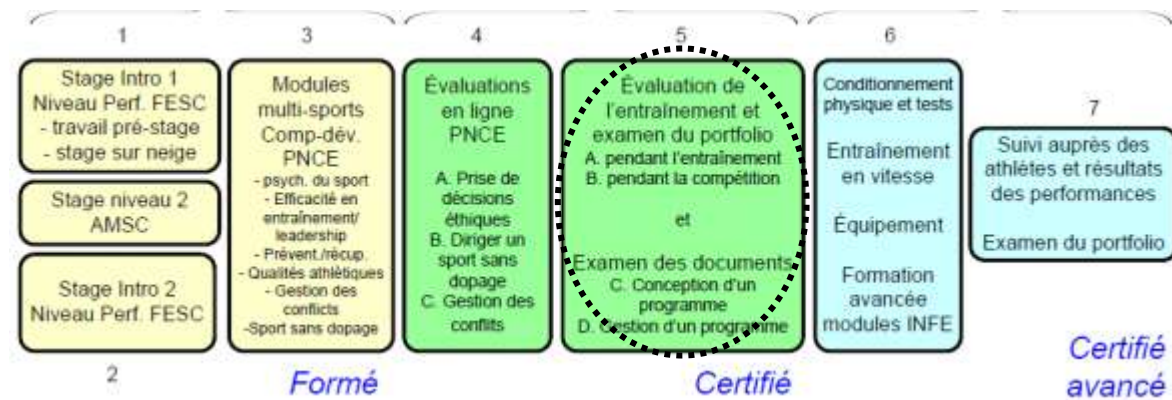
1

Stage Intro 1 Niveau Perf. FESC
- travail pré-stage
- stage sur neige

Stage niveau 2 AMSC

Stage Intro 2 Niveau Perf. FESC

2

3

Modules multi-sports Comp-dév. PNCE
- psych. du sport
- Efficacité en entraînement/ leadership
- Prévent./récup.
- Qualités athlétiques
- Gestion des conflicts
-Sport sans dopage

Formé

4

Évaluations en ligne PNCE

A. Prise de décisions éthiques
B. Diriger un sport sans dopage
C. Gestion des conflits

5

Évaluation de l'entraînement et examen du portfolio
A. pendant l'entraînement
B. pendant la compétition

et

Examen des documents
C. Conception d'un programme
D. Gestion d'un programme

Certifié

6

Conditionnement physique et tests

Entraînement en vitesse

Équipement

Formation avancée modules INFE

7

Suivi auprès des athlètes et résultats des performances

Examen du portfolio

Certifié avancé